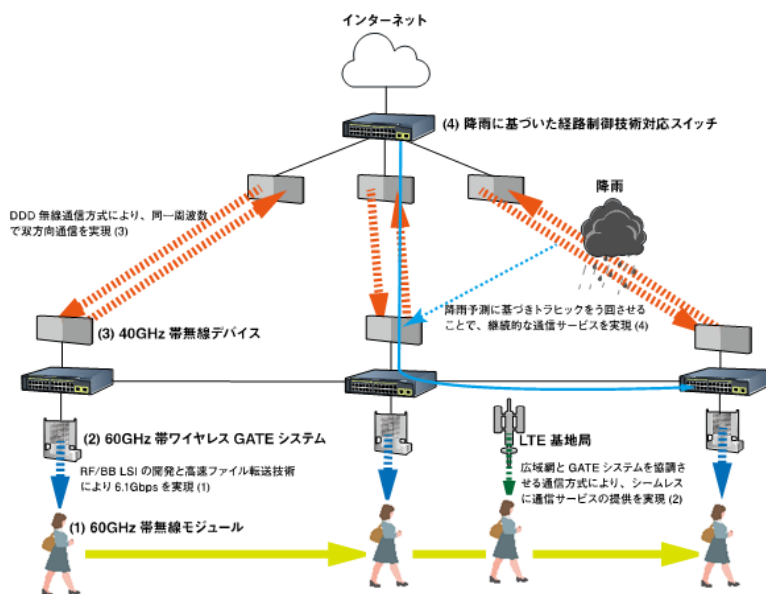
インターネット

(4) 降雨に基づいた経路制御技術対応スイッチ

DDD 無線通信方式により、同一周波数で双方向通信を実現 (3)

降雨

降雨予測に基づきトラヒックを迂回させることで、継続的な通信サービスを実現 (4)

(3) 40GHz 帯無線デバイス

(2) 60GHz 帯ワイヤレス GATE システム

LTE 基地局

RF/BB LSI の開発と高速ファイル転送技術により 6.1Gbps を実現 (1)

広域網と GATE システムを協調させる通信方式により、シームレスに通信サービスの提供を実現 (2)

(1) 60GHz 帯無線モジュール